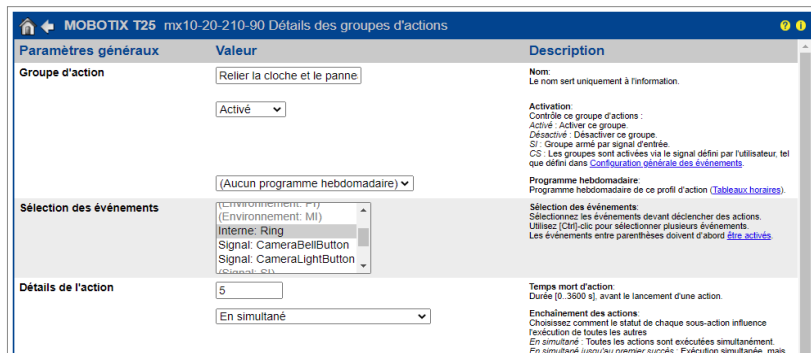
MOBOTIX T25 mx10-20-210-90 Détails des groupes d'actions

| Paramètres généraux | Valeur | Description |
|---|---|---|
| Groupe d'action | Relier la cloche et le panne | **Nom**: Le nom sert uniquement à l'information. |
| | Activé | **Activation**: Contrôle ce groupe d'actions : *Activé* : Activer ce groupe. *Désactivé* : Désactiver ce groupe. *SI* : Groupe armé par signal d'entrée. *CS* : Les groupes sont activées via le signal défini par l'utilisateur, tel que défini dans Configuration générale des événements. |
| | (Aucun programme hebdomadaire) | **Programme hebdomadaire**: Programme hebdomadaire de ce profil d'action (Tableaux horaires). |
| Sélection des événements | (Environnement: PI) (Environnement: MI) Interne: Ring Signal: CameraBellButton Signal: CameraLightButton (Signal: SI) | **Sélection des événements**: Sélectionnez les événements devant déclencher des actions. Utilisez [Ctrl]-clic pour sélectionner plusieurs événements. Les événements entre parenthèses doivent d'abord être activés. |
| Détails de l'action | 5 | **Temps mort d'action**: Durée [0..3600 s], avant le lancement d'une action. |
| | En simultané | **Enchaînement des actions**: Choisissez comment le statut de chaque sous-action influence l'exécution de toutes les autres *En simultané* : Toutes les actions sont exécutées simultanément. *En simultané jusqu'au premier succès* : Exécution simultanée, mais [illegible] |